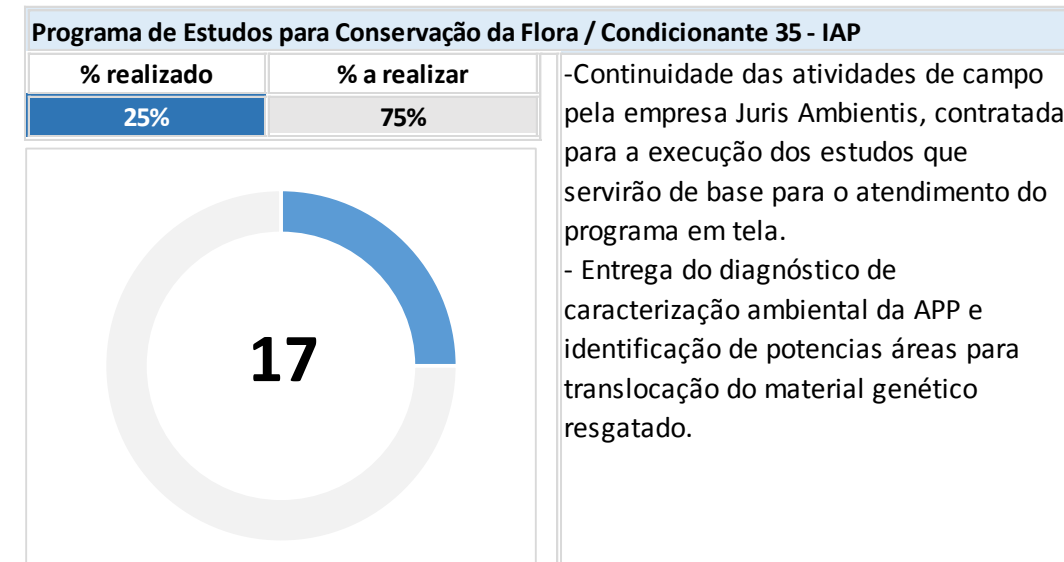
Programa de Estudos para Conservação da Flora / Condicionante 35 - IAP

| % realizado | % a realizar |
|---|---|
| 25% | 75% |

17

-Continuidade das atividades de campo pela empresa Juris Ambientis, contratada para a execução dos estudos que servirão de base para o atendimento do programa em tela.
- Entrega do diagnóstico de caracterização ambiental da APP e identificação de potencias áreas para translocação do material genético resgatado.